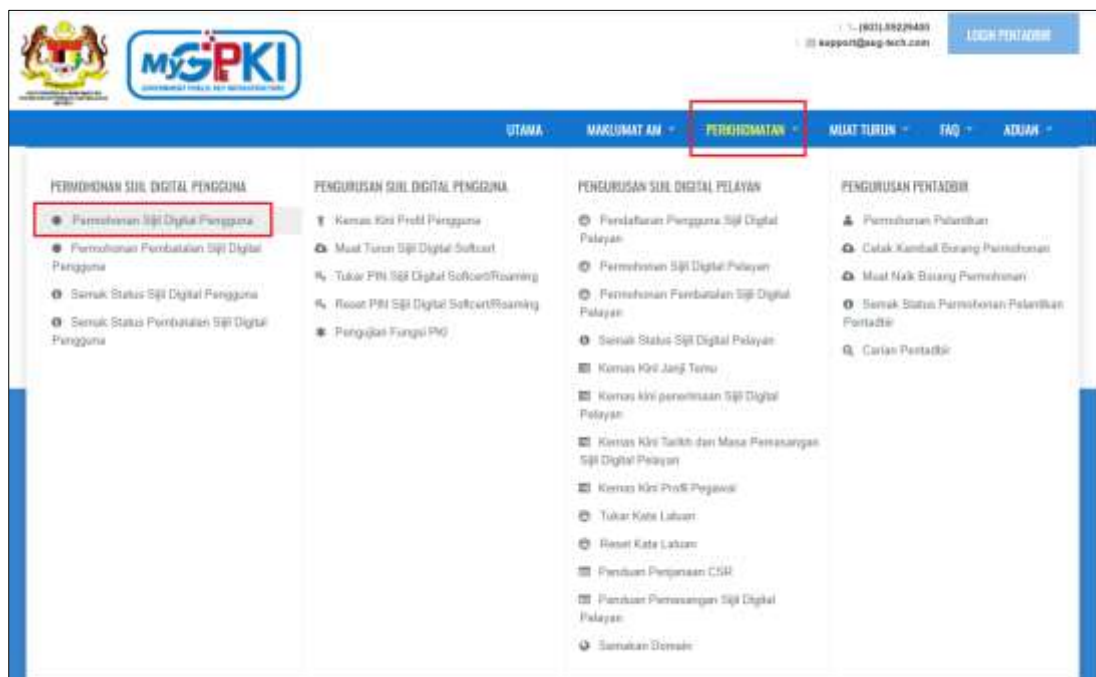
MyGPKI
GOVERNMENT PUBLIC KEY INFRASTRUCTURE

(603) 89229400
support@pkg-tech.com

LOGIN PENTADBIR

UTAMA
MAKLUMAT AM
PERKHIDMATAN
MUAT TURUN
FAQ
ADUAN

PERMOHONAN SIJIL DIGITAL PENGGUNA
Permohonan Sijil Digital Pengguna
Permohonan Pembatalan Sijil Digital Pengguna
Semak Status Sijil Digital Pengguna
Semak Status Pembatalan Sijil Digital Pengguna

PENGURUSAN SIJIL DIGITAL PENGGUNA
Kemas Kini Profil Pengguna
Muat Turun Sijil Digital Softcert
Tukar PIN Sijil Digital Softcert/Roaming
Reset PIN Sijil Digital Softcert/Roaming
Pengujian Fungsi PKI

PENGURUSAN SIJIL DIGITAL PELAYAN
Pendaftaran Pengguna Sijil Digital Pelayan
Permohonan Sijil Digital Pelayan
Permohonan Pembatalan Sijil Digital Pelayan
Semak Status Sijil Digital Pelayan
Kemas Kini Janji Temu
Kemas kini penerimaan Sijil Digital Pelayan
Kemas Kini Tarikh dan Masa Pemasangan Sijil Digital Pelayan
Kemas Kini Profil Pegawai
Tukar Kata Laluan
Reset Kata Laluan
Panduan Penjanaan CSR
Panduan Pemasangan Sijil Digital Pelayan
Semakan Domain

PENGURUSAN PENTADBIR
Permohonan Pelantikan
Cetak Kembali Borang Permohonan
Muat Naik Borang Permohonan
Semak Status Permohonan Pelantikan Pentadbir
Carian Pentadbir